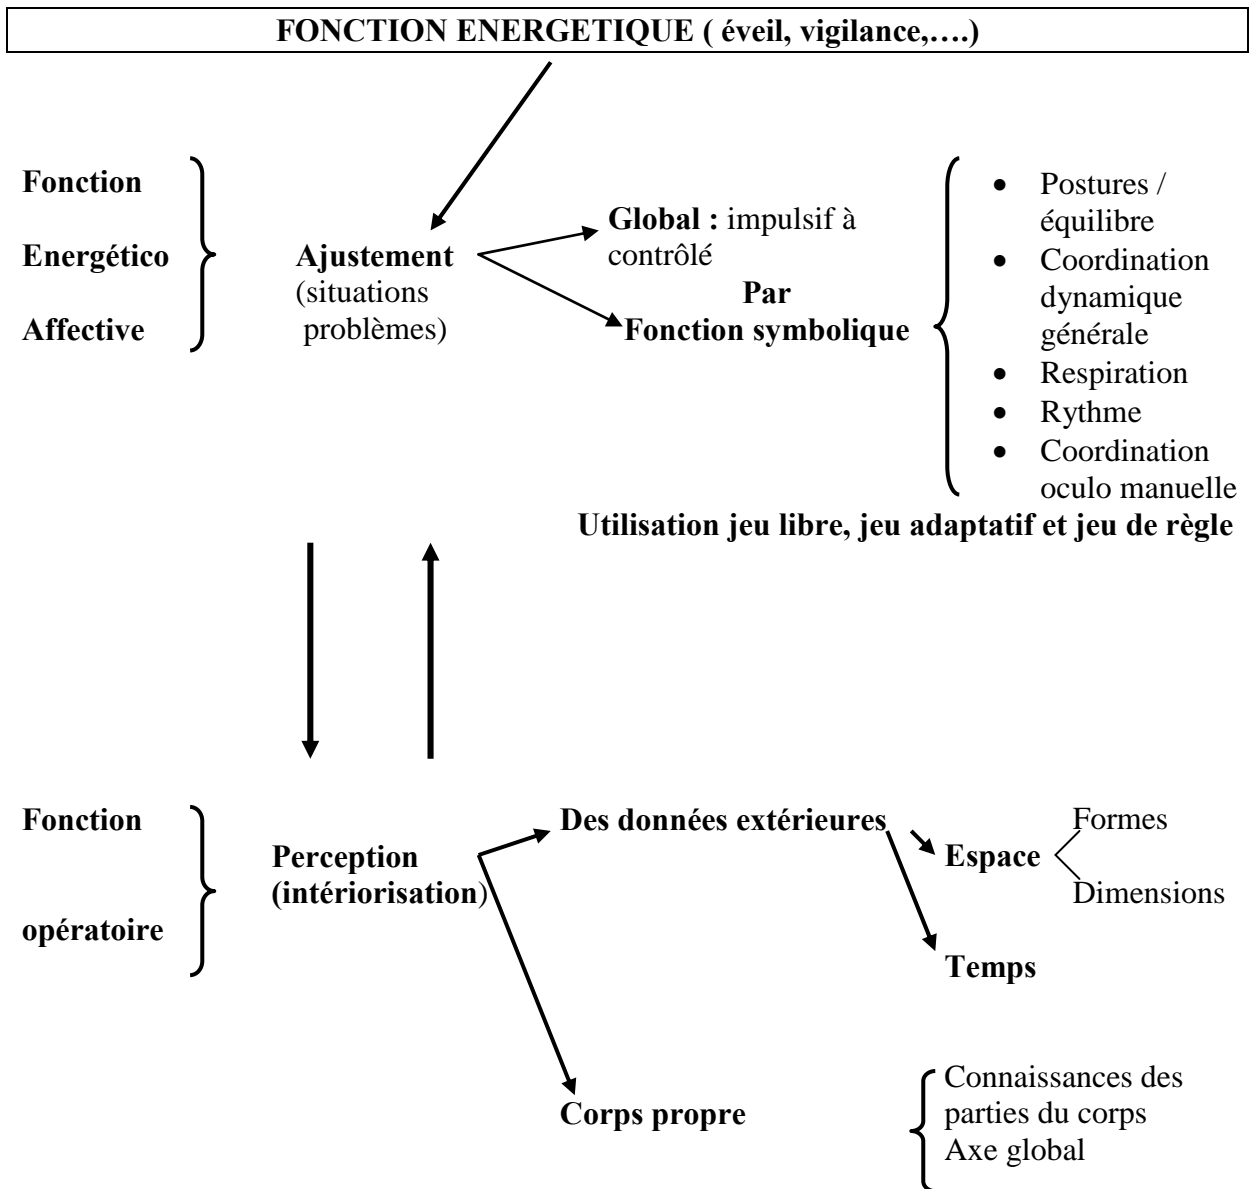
FONCTION ENERGETIQUE ( éveil, vigilance,….)

Fonction

Energético

Affective

Ajustement (situations problèmes)

Global : impulsif à contrôlé

Par

Fonction symbolique

- Postures / équilibre
- Coordination dynamique générale
- Respiration
- Rythme
- Coordination oculo manuelle

Utilisation jeu libre, jeu adaptatif et jeu de règle

Fonction

opératoire

Perception (intériorisation)

Des données extérieures

Espace

Formes

Dimensions

Temps

Corps propre

Connaissances des parties du corps
Axe global